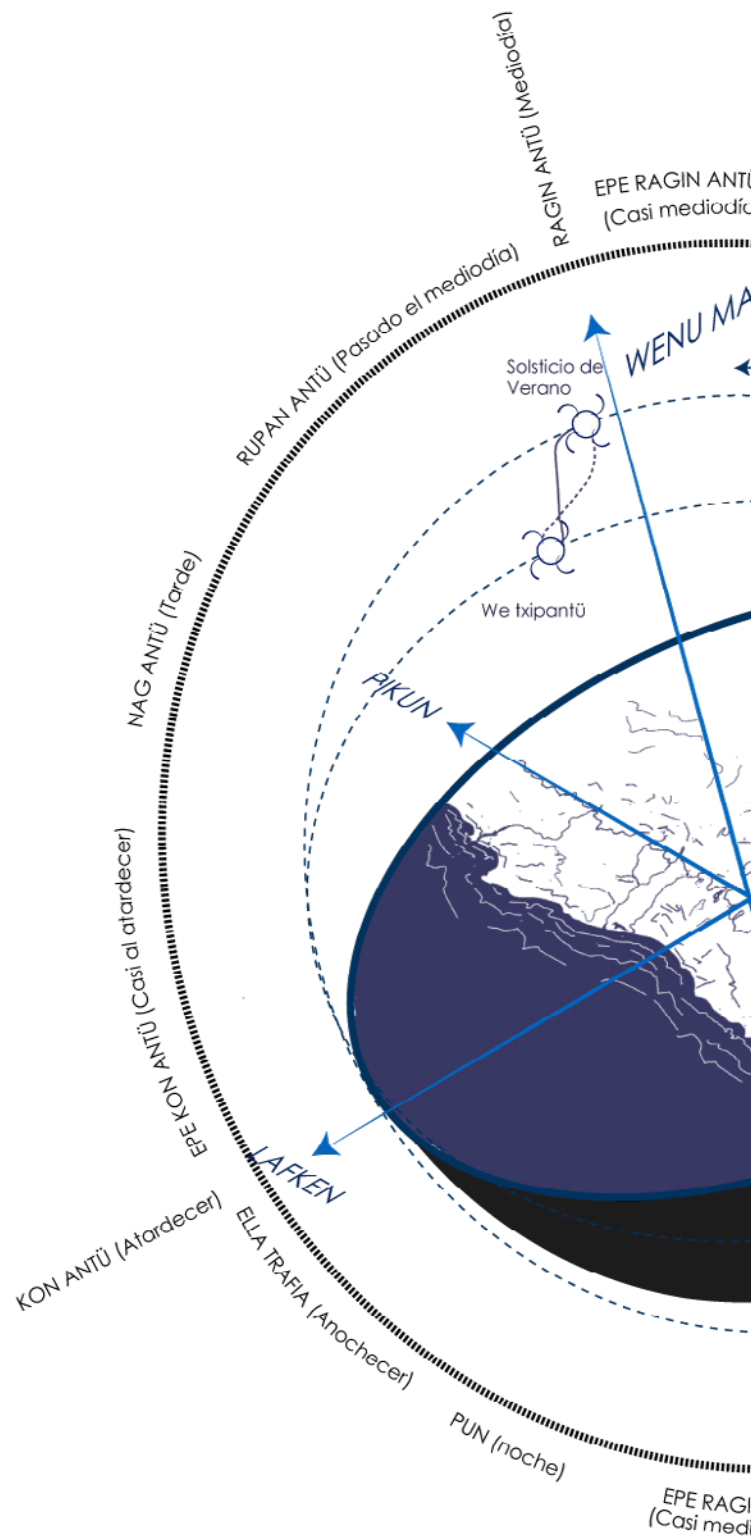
RAGIN ANTÜ (Mediodía)

EPE RAGIN ANTÜ
(Casi mediodía

RUPAN ANTÜ (Pasado el mediodía)

WENU MA

Solsticio de Verano

We txipantü

NAG ANTÜ (Tarde)

PIKUN

EPE KON ANTÜ (Casi al atardecer)

LAFKEN

KON ANTÜ (Atardecer)

ELLA TRAFIA (Anochecer)

PUN (noche)

EPE RAGI
(Casi medi